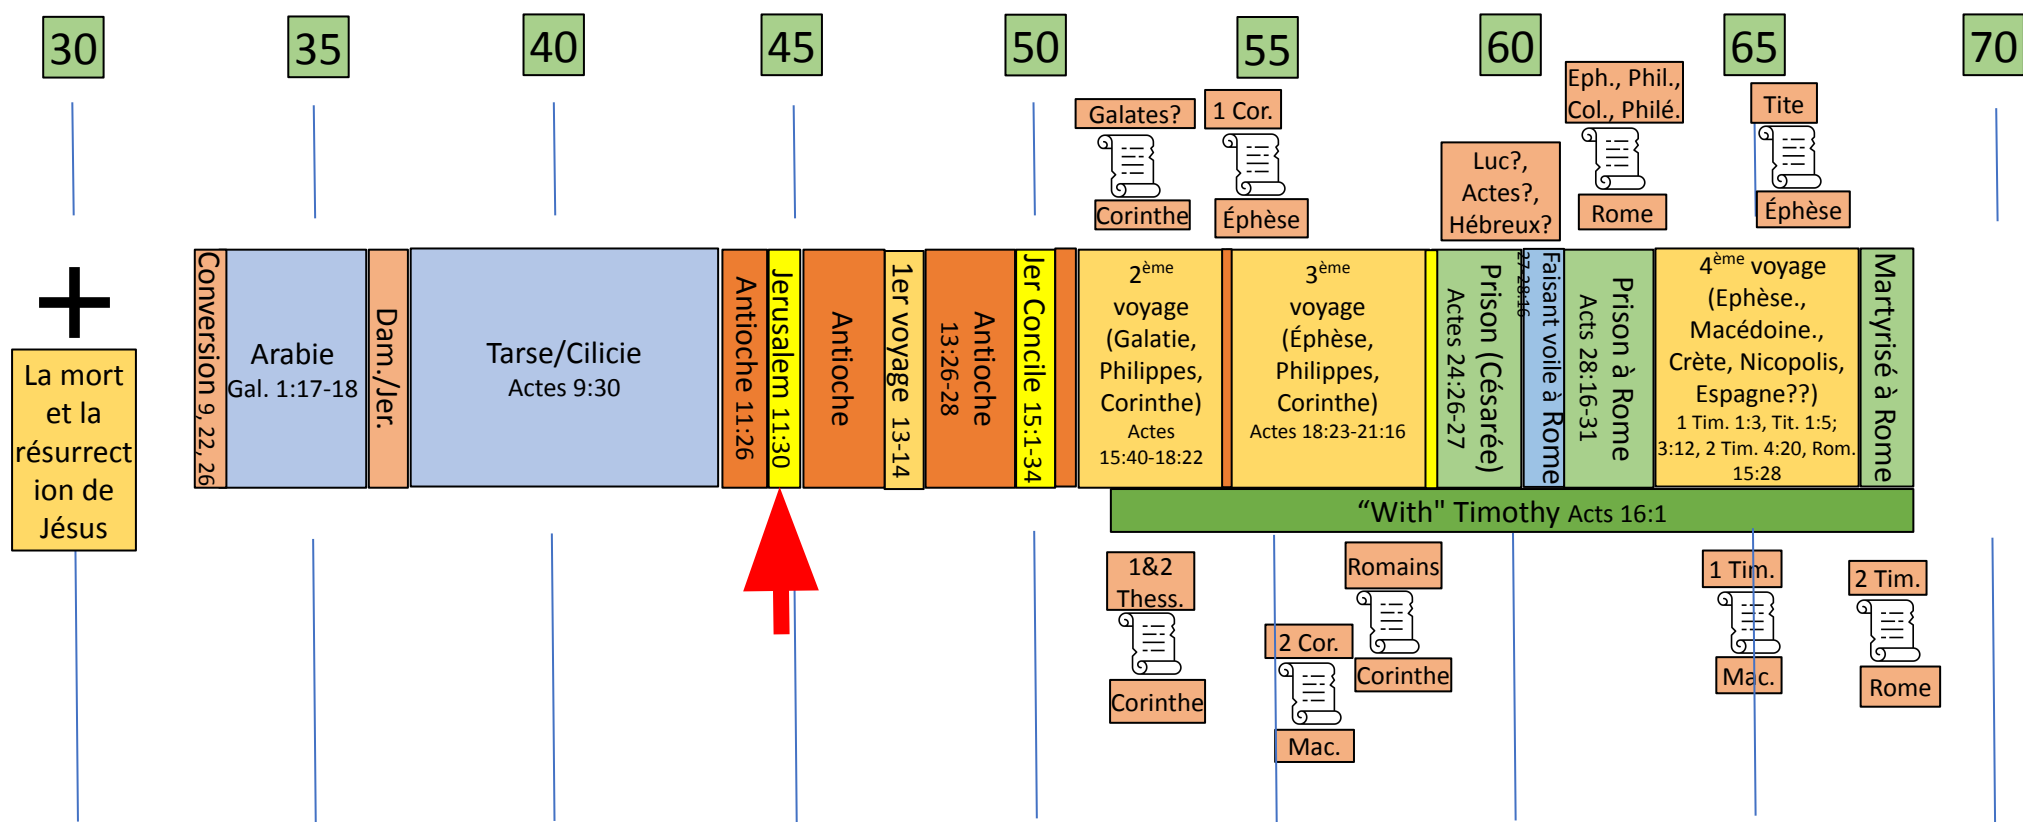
30 35 40 45 50 55 60 65 70

Galates?
Corinthe

1 Cor.
Éphèse

Luc?, Actes?, Hébreux?

Eph., Phil., Col., Philé.
Rome

Tite
Éphèse

La mort et la résurrection de Jésus

Conversion 9, 22, 26

Arabie
Gal. 1:17-18

Dam./Jer.

Tarse/Cilicie
Actes 9:30

Antioche 11:26

Jerusalem 11:30

Antioche

1er voyage 13-14

Antioche 13:26-28

Jer Concile 15:1-34

2ème voyage (Galatie, Philippes, Corinthe)
Actes 15:40-18:22

3ème voyage (Éphèse, Philippes, Corinthe)
Actes 18:23-21:16

Prison (Césarée)
Actes 24:26-27

Faisant voile à Rome
27-28:16

Prison à Rome
Acts 28:16-31

4ème voyage (Ephèse., Macédoine., Crète, Nicopolis, Espagne??)
1 Tim. 1:3, Tit. 1:5; 3:12, 2 Tim. 4:20, Rom. 15:28

Martyrisé à Rome

“With" Timothy Acts 16:1

1&2 Thess.
Corinthe

2 Cor.
Mac.

Romains
Corinthe

1 Tim.
Mac.

2 Tim.
Rome